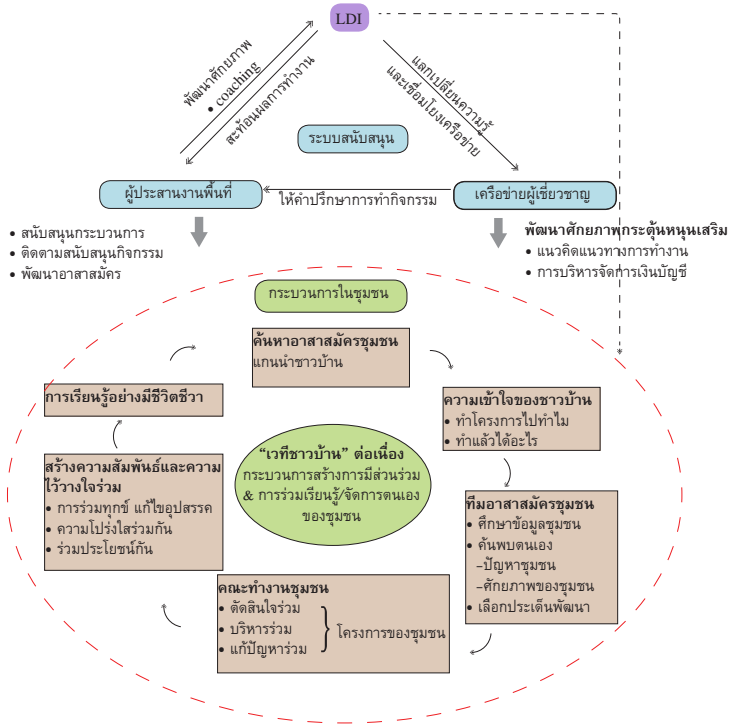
LDI

พัฒนาศักยภาพ
• coaching
สะท้อนผลการทำงาน

แลกเปลี่ยนความรู้
และเชื่อมโยงเครือข่าย

ระบบสนับสนุน

ผู้ประสานงานพื้นที่

ให้คำปรึกษาการทำกิจกรรม

เครือข่ายผู้เชี่ยวชาญ

• สนับสนุนกระบวนการ
• ติดตามสนับสนุนกิจกรรม
• พัฒนาอาสาสมัคร

พัฒนาศักยภาพกระตุ้นหนุนเสริม
• แนวคิดแนวทางการทำงาน
• การบริหารจัดการเงินบัญชี

กระบวนการในชุมชน

ค้นหาอาสาสมัครชุมชน
แกนนำชาวบ้าน

ความเข้าใจของชาวบ้าน
• ทำโครงการไปทำไม
• ทำแล้วได้อะไร

การเรียนรู้อย่างมีชีวิตชีวา

สร้างความสัมพันธ์และความไว้วางใจร่วม
• การร่วมทุกข์ แก้ไขอุปสรรค
• ความโปร่งใสร่วมกัน
• ร่วมประโยชน์กัน

"เวทีชาวบ้าน" ต่อเนื่อง
กระบวนการสร้างการมีส่วนร่วม & การร่วมเรียนรู้/จัดการตนเองของชุมชน

ทีมอาสาสมัครชุมชน
• ศึกษาข้อมูลชุมชน
• ค้นพบตนเอง
-ปัญหาชุมชน
-ศักยภาพของชุมชน
• เลือกประเด็นพัฒนา

คณะทำงานชุมชน
• ตัดสินใจร่วม
• บริหารร่วม
• แก้ปัญหาร่วม
โครงการของชุมชน